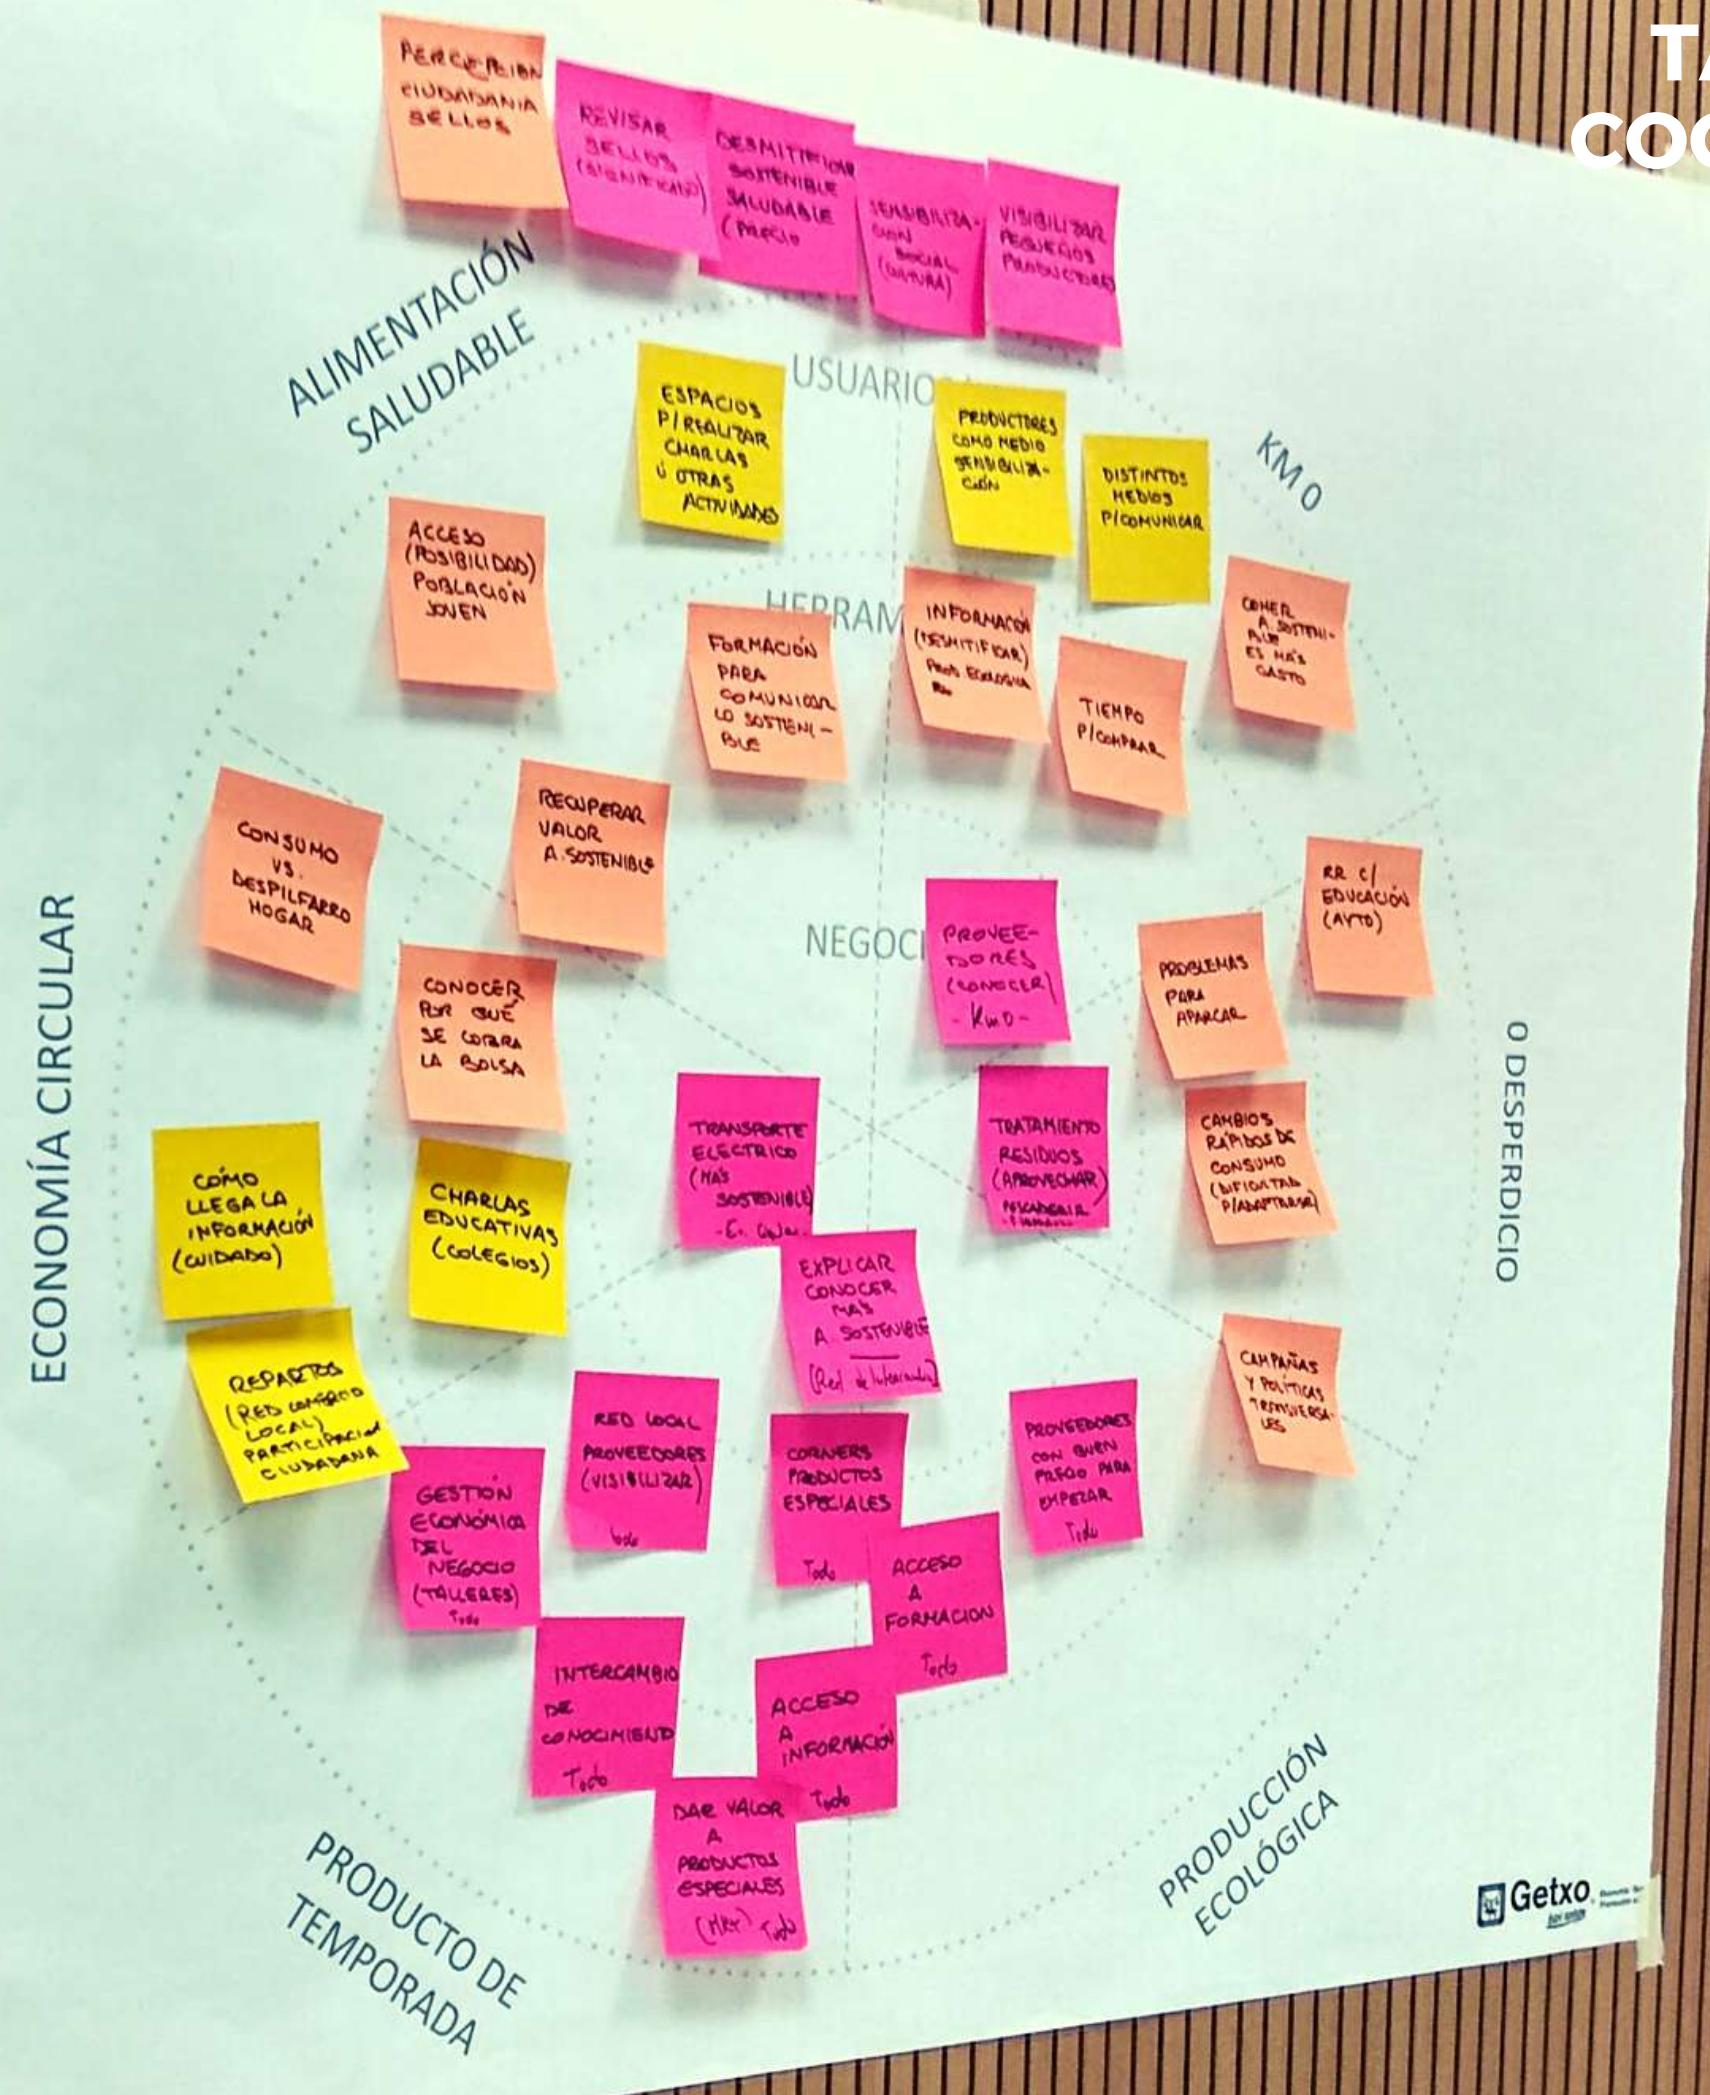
TA
COO

PERCEPCIÓN CIUDADANÍA SELLOS

REVISAR SELLOS (SIGNIFICADO)

DESMITIFICAR SOSTENIBLE SALUDABLE (PRECIO

SENSIBILIZACIÓN SOCIAL (CULTURA)

VISIBILIZAR PEQUEÑOS PRODUCTORES

ALIMENTACIÓN SALUDABLE

USUARIO

ESPACIOS P/ REALIZAR CHARLAS Ó OTRAS ACTIVIDADES

PRODUCTORES COMO MEDIO SENSIBILIZACIÓN

DISTINTOS MEDIOS P/COMUNICAR

KM 0

ACCESO (POSIBILIDAD) POBLACIÓN JOVEN

HERRAM

FORMACIÓN PARA COMUNICAR LO SOSTENIBLE

INFORMACIÓN (DESMITIFICAR) PROD. ECOLÓGICA

TIEMPO P/COMPRAR

COMER A. SOSTENIBLE ES MÁS GASTO

CONSUMO VS. DESPILFARRO HOGAR

RECUPERAR VALOR A. SOSTENIBLE

NEGOCI

PROVEEDORES (CONOCER) - Km 0 -

RR C/ EDUCACIÓN (AYTO)

PROBLEMAS PARA APARCAR

ECONOMÍA CIRCULAR

CONOCER POR QUÉ SE COBRA LA BOLSA

0 DESPERDICIO

TRANSPORTE ELÉCTRICO (MÁS SOSTENIBLE) - E. Cañas

TRATAMIENTO RESIDUOS (APROVECHAR) PESCADERÍA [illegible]

CAMBIOS RÁPIDOS DE CONSUMO (DIFICULTAD P/ADAPTARSE)

CÓMO LLEGA LA INFORMACIÓN (CUIDADO)

CHARLAS EDUCATIVAS (COLEGIOS)

EXPLICAR CONOCER MÁS A. SOSTENIBLE (Red de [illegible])

CAMPAÑAS Y POLÍTICAS TRANSVERSALES

REPARTOS (RED COMERCIO LOCAL) PARTICIPACIÓN CIUDADANA

RED LOCAL PROVEEDORES (VISIBILIZAR) Todo

CORNERS PRODUCTOS ESPECIALES Todo

PROVEEDORES CON BUEN PRECIO PARA EMPEZAR Todo

GESTIÓN ECONÓMICA DEL NEGOCIO (TALLERES) Todo

ACCESO A FORMACIÓN Todo

INTERCAMBIO DE CONOCIMIENTO Todo

ACCESO A INFORMACIÓN Todo

DAR VALOR A PRODUCTOS ESPECIALES (Mkt) Todo

PRODUCTO DE TEMPORADA

PRODUCCIÓN ECOLÓGICA

Getxo